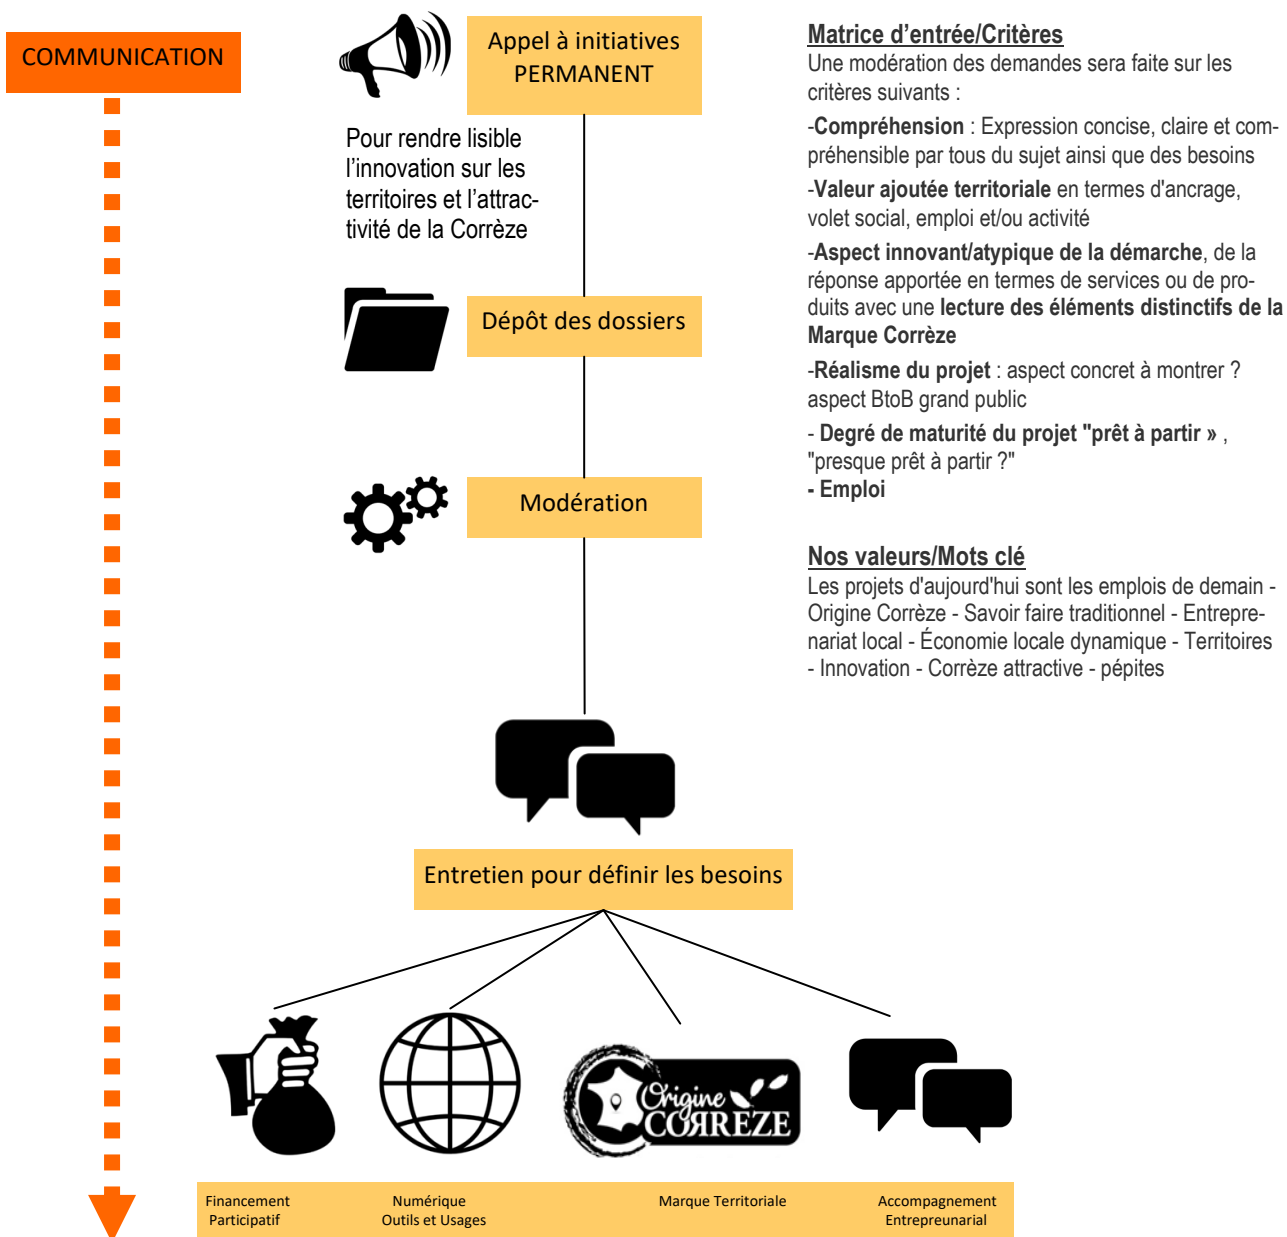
COMMUNICATION

Appel à initiatives PERMANENT

Pour rendre lisible l'innovation sur les territoires et l'attractivité de la Corrèze

Dépôt des dossiers

Modération

Entretien pour définir les besoins

Origine CORREZE

Financement Participatif

Numérique Outils et Usages

Marque Territoriale

Accompagnement Entrepreunarial

Matrice d'entrée/Critères
Une modération des demandes sera faite sur les critères suivants :

-Compréhension : Expression concise, claire et compréhensible par tous du sujet ainsi que des besoins

-Valeur ajoutée territoriale en termes d'ancrage, volet social, emploi et/ou activité

-Aspect innovant/atypique de la démarche, de la réponse apportée en termes de services ou de produits avec une lecture des éléments distinctifs de la Marque Corrèze

-Réalisme du projet : aspect concret à montrer ? aspect BtoB grand public

- Degré de maturité du projet "prêt à partir » , "presque prêt à partir ?"
- Emploi

Nos valeurs/Mots clé
Les projets d'aujourd'hui sont les emplois de demain - Origine Corrèze - Savoir faire traditionnel - Entreprenariat local - Économie locale dynamique - Territoires - Innovation - Corrèze attractive - pépites